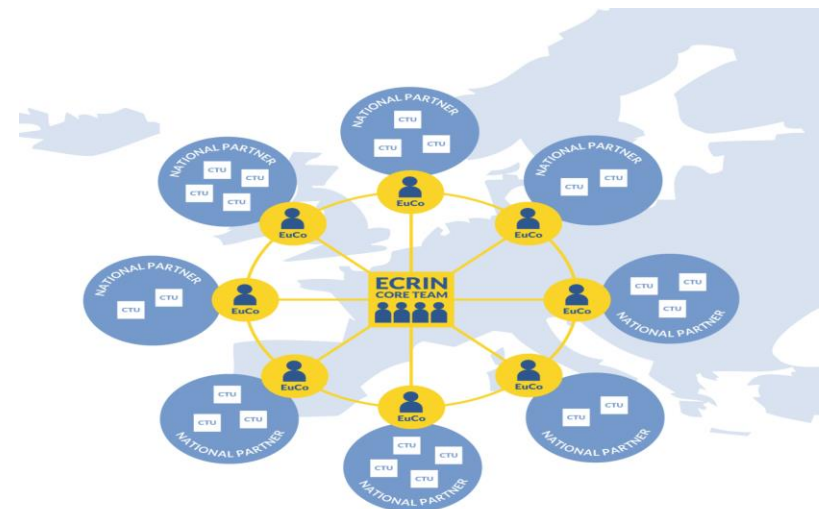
NATIONAL PARTNER
CTU
CTU
CTU

NATIONAL PARTNER
CTU
CTU
CTU
CTU

NATIONAL PARTNER
CTU
CTU

EuCo
EuCo
EuCo

NATIONAL PARTNER
CTU
CTU

ECRIN
CORE TEAM

EuCo
EuCo

CTU
CTU
CTU
NATIONAL PARTNER

EuCo
EuCo
EuCo

CTU
CTU
CTU
NATIONAL PARTNER

CTU
CTU
CTU
CTU
NATIONAL PARTNER

CTU
CTU
NATIONAL PARTNER